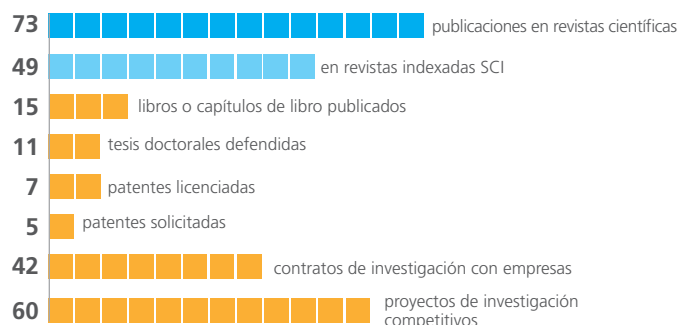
73 publicaciones en revistas científicas

49 en revistas indexadas SCI

15 libros o capítulos de libro publicados

11 tesis doctorales defendidas

7 patentes licenciadas

5 patentes solicitadas

42 contratos de investigación con empresas

60 proyectos de investigación competitivos